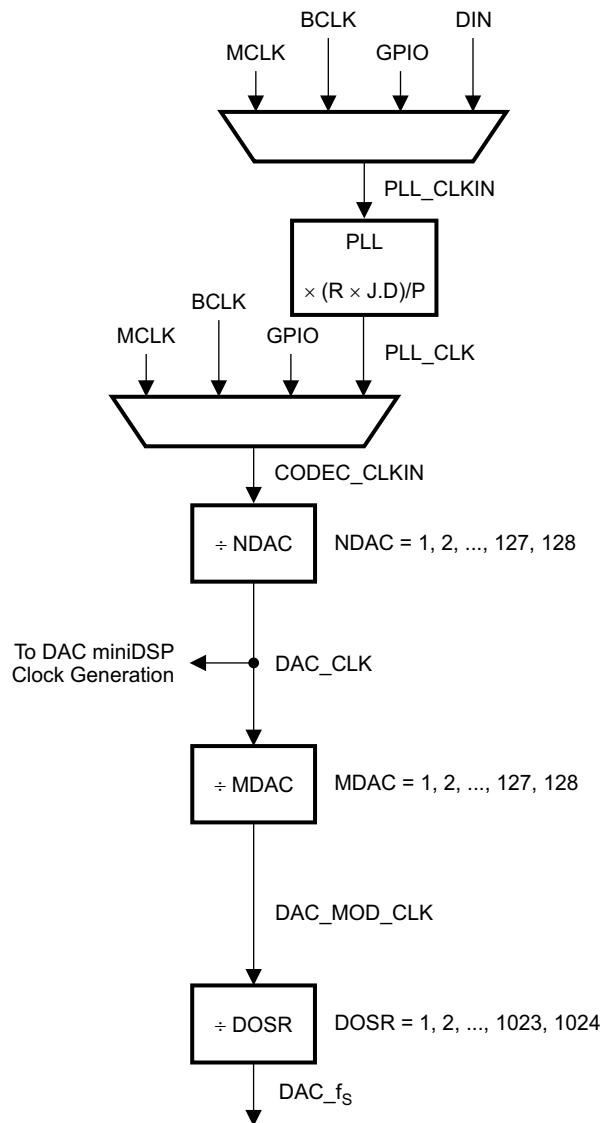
MCLK
BCLK
GPIO
DIN

PLL_CLKIN

PLL

$\times$ (R $\times$ J.D)/P

MCLK
BCLK
GPIO
PLL_CLK

CODEC_CLKIN

$\div$ NDAC
NDAC = 1, 2, ..., 127, 128

To DAC miniDSP Clock Generation
DAC_CLK

$\div$ MDAC
MDAC = 1, 2, ..., 127, 128

DAC_MOD_CLK

$\div$ DOSR
DOSR = 1, 2, ..., 1023, 1024

DAC_$f_S$